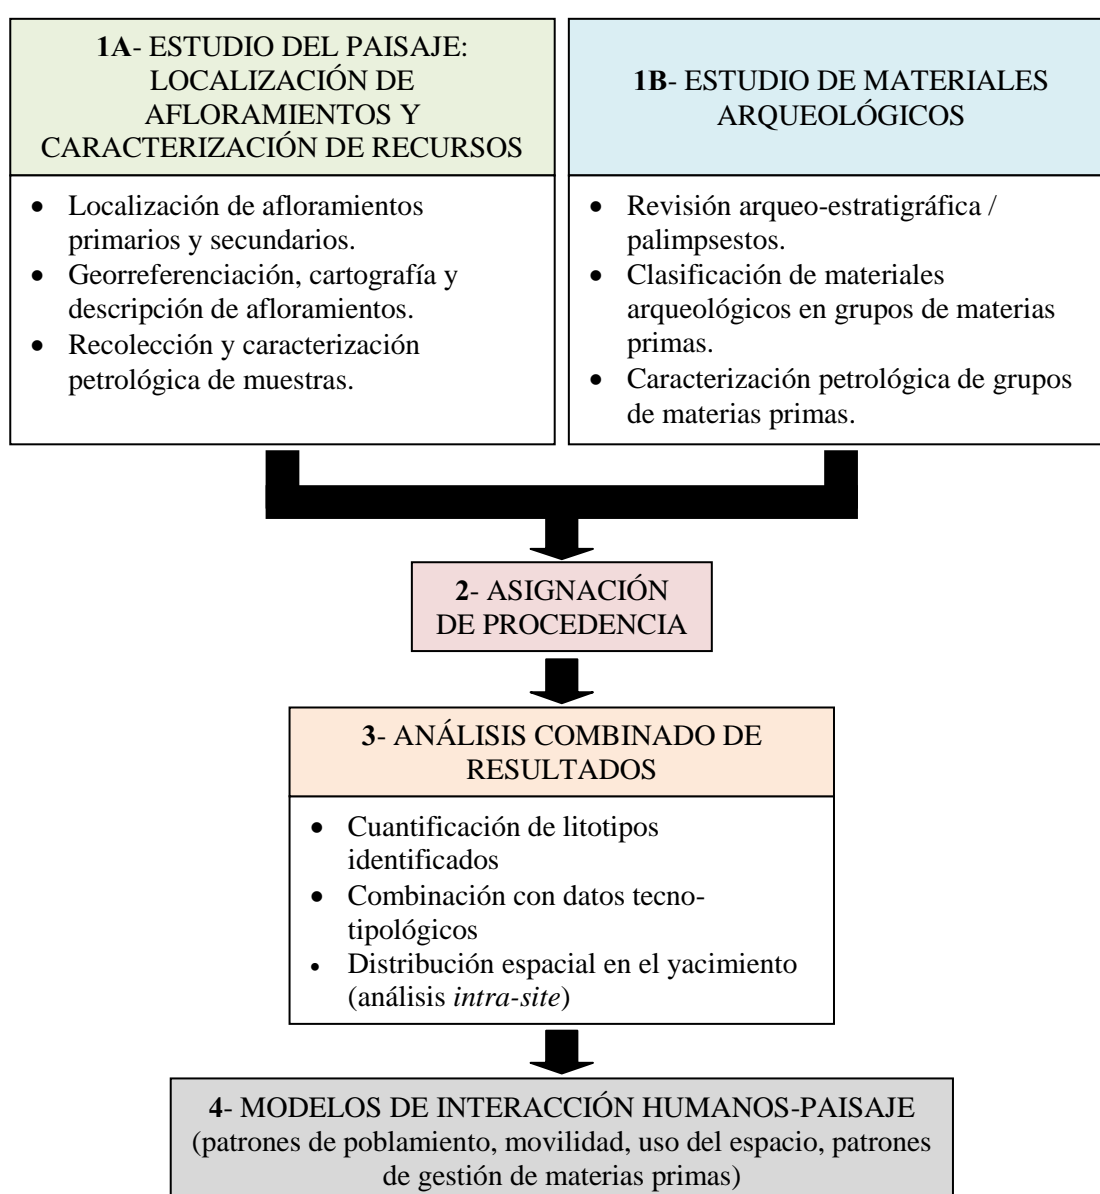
**1A**- ESTUDIO DEL PAISAJE: LOCALIZACIÓN DE AFLORAMIENTOS Y CARACTERIZACIÓN DE RECURSOS

- Localización de afloramientos primarios y secundarios.
- Georreferenciación, cartografía y descripción de afloramientos.
- Recolección y caracterización petrológica de muestras.

**1B**- ESTUDIO DE MATERIALES ARQUEOLÓGICOS

- Revisión arqueo-estratigráfica / palimpsestos.
- Clasificación de materiales arqueológicos en grupos de materias primas.
- Caracterización petrológica de grupos de materias primas.

**2**- ASIGNACIÓN DE PROCEDENCIA

**3**- ANÁLISIS COMBINADO DE RESULTADOS

- Cuantificación de litotipos identificados
- Combinación con datos tecno-tipológicos
- Distribución espacial en el yacimiento (análisis *intra-site*)

**4**- MODELOS DE INTERACCIÓN HUMANOS-PAISAJE (patrones de poblamiento, movilidad, uso del espacio, patrones de gestión de materias primas)